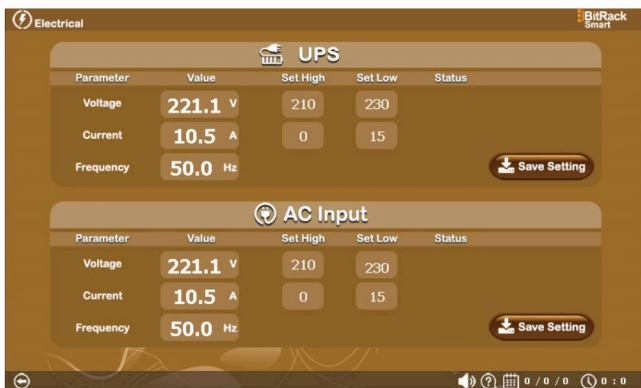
Electrical

BitRack Smart

UPS

| Parameter | Value | Set High | Set Low | Status |
|---|---|---|---|---|
| Voltage | 221.1 V | 210 | 230 | |
| Current | 10.5 A | 0 | 15 | |
| Frequency | 50.0 Hz | | | |

Save Setting

AC Input

| Parameter | Value | Set High | Set Low | Status |
|---|---|---|---|---|
| Voltage | 221.1 V | 210 | 230 | |
| Current | 10.5 A | 0 | 15 | |
| Frequency | 50.0 Hz | | | |

Save Setting

0 / 0 / 0 0 : 0